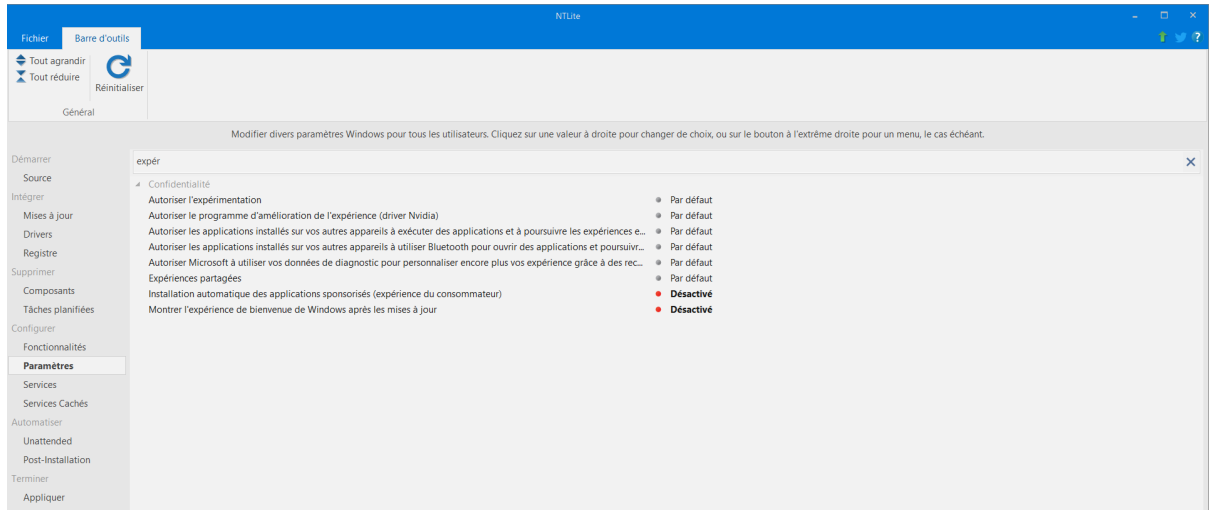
NTLite

Fichier
Barre d'outils

Tout agrandir
Tout réduire
Réinitialiser
Général

Modifier divers paramètres Windows pour tous les utilisateurs. Cliquez sur une valeur à droite pour changer de choix, ou sur le bouton à l'extrême droite pour un menu, le cas échéant.

Démarrer
Source
Intégrer
Mises à jour
Drivers
Registre
Supprimer
Composants
Tâches planifiées
Configurer
Fonctionnalités
Paramètres
Services
Services Cachés
Automatiser
Unattended
Post-Installation
Terminer
Appliquer

expér

Confidentialité

| | |
|---|---|
| Autoriser l'expérimentation | Par défaut |
| Autoriser le programme d'amélioration de l'expérience (driver Nvidia) | Par défaut |
| Autoriser les applications installés sur vos autres appareils à exécuter des applications et à poursuivre les expériences e... | Par défaut |
| Autoriser les applications installés sur vos autres appareils à utiliser Bluetooth pour ouvrir des applications et poursuivr... | Par défaut |
| Autoriser Microsoft à utiliser vos données de diagnostic pour personnaliser encore plus vos expérience grâce à des rec... | Par défaut |
| Expériences partagées | Par défaut |
| Installation automatique des applications sponsorisés (expérience du consommateur) | Désactivé |
| Montrer l'expérience de bienvenue de Windows après les mises à jour | Désactivé |